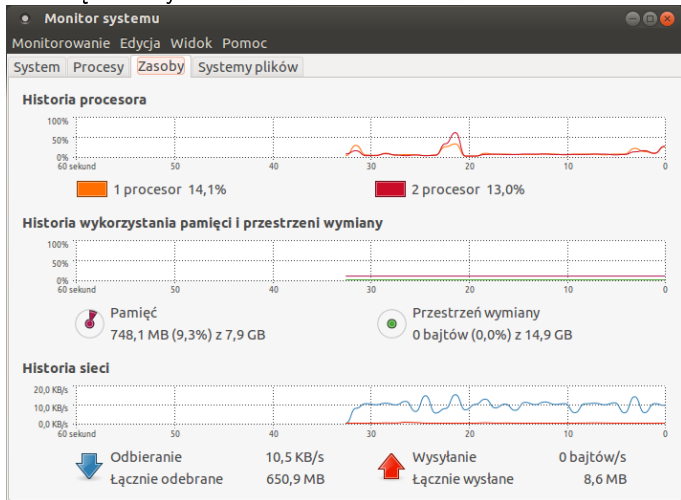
Monitor systemu

Monitorowanie Edycja Widok Pomoc

System Procesy Zasoby Systemy plików

Historia procesora

100%
50%
0%
60 sekund 50 40 30 20 10 0

1 procesor 14,1%
2 procesor 13,0%

Historia wykorzystania pamięci i przestrzeni wymiany

100%
50%
0%
60 sekund 50 40 30 20 10 0

Pamięć
748,1 MB (9,3%) z 7,9 GB

Przestrzeń wymiany
0 bajtów (0,0%) z 14,9 GB

Historia sieci

20,0 KB/s
10,0 KB/s
0,0 KB/s
60 sekund 50 40 30 20 10 0

Odbieranie 10,5 KB/s
Łącznie odebrane 650,9 MB

Wysyłanie 0 bajtów/s
Łącznie wysłane 8,6 MB